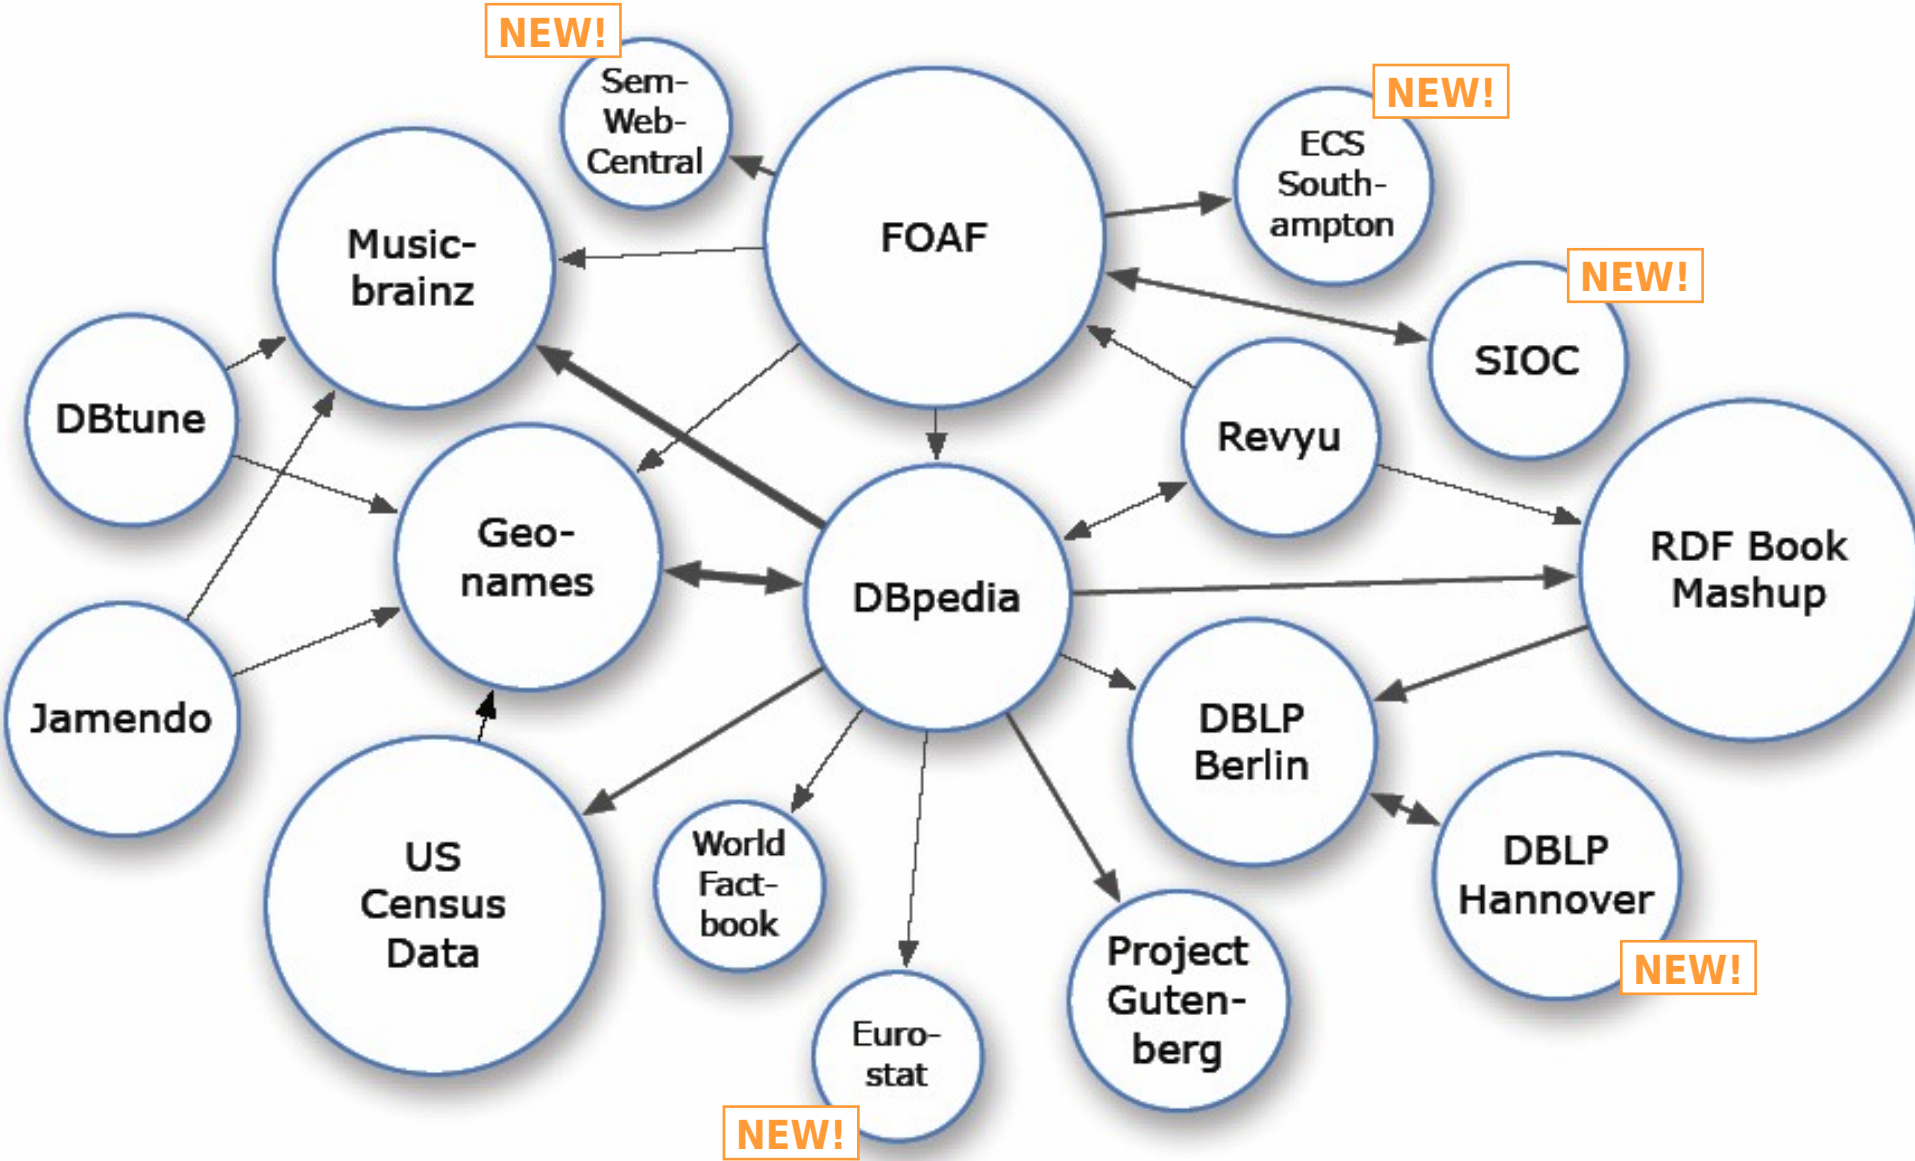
NEW!
Sem-Web-Central

FOAF

NEW!
ECS Southampton

Musicbrainz

NEW!
SIOC

DBtune

Revyu

Geonames

DBpedia

RDF Book Mashup

Jamendo

DBLP Berlin

US Census Data

World Factbook

DBLP Hannover

NEW!

Project Gutenberg

Eurostat

NEW!